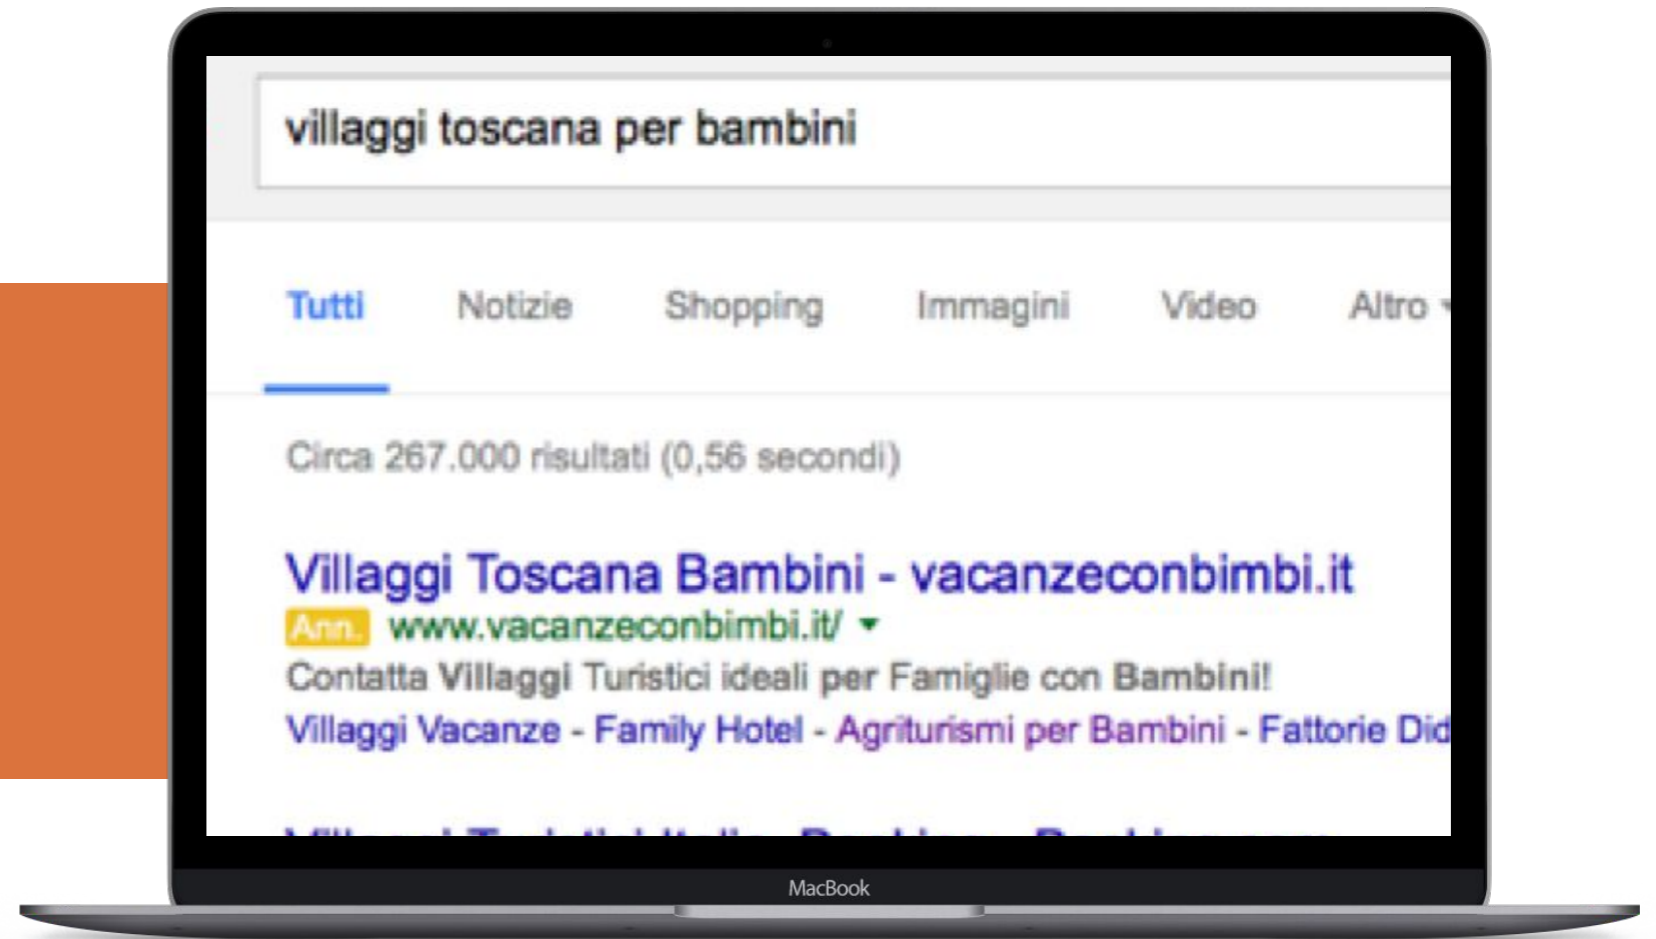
villaggi toscana per bambini

Tutti Notizie Shopping Immagini Video Altro

Circa 267.000 risultati (0,56 secondi)

Villaggi Toscana Bambini - vacanzeconbimbi.it
Ann. www.vacanzeconbimbi.it/
Contatta Villaggi Turistici ideali per Famiglie con Bambini!
Villaggi Vacanze - Family Hotel - Agriturismi per Bambini - Fattorie Did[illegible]

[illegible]

MacBook